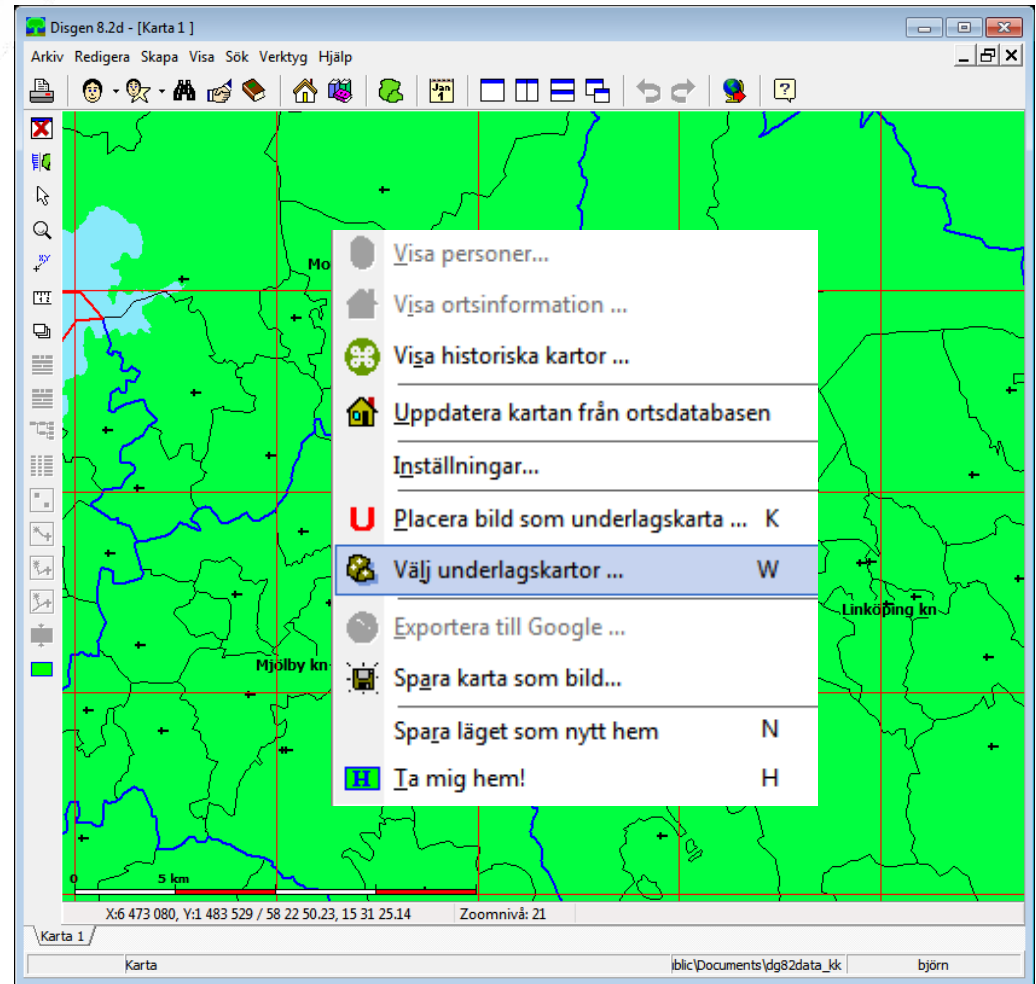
Disgen 8.2d - [Karta 1 ]

Arkiv Redigera Skapa Visa Sök Verktyg Hjälp

Jan 1

Mo

Visa personer...

Visa ortsinformation ...

Visa historiska kartor ...

Uppdatera kartan från ortsdatabasen

Inställningar...

Placera bild som underlagskarta ... K

Välj underlagskartor ... W

Exportera till Google ...

Spara karta som bild...

Spara läget som nytt hem N

Ta mig hem! H

Linköping kn

Mjölby kn

0 5 km

X:6 473 080, Y:1 483 529 / 58 22 50.23, 15 31 25.14 Zoomnivå: 21

Karta 1

Karta

iblic\Documents\dg82data_kk

björn